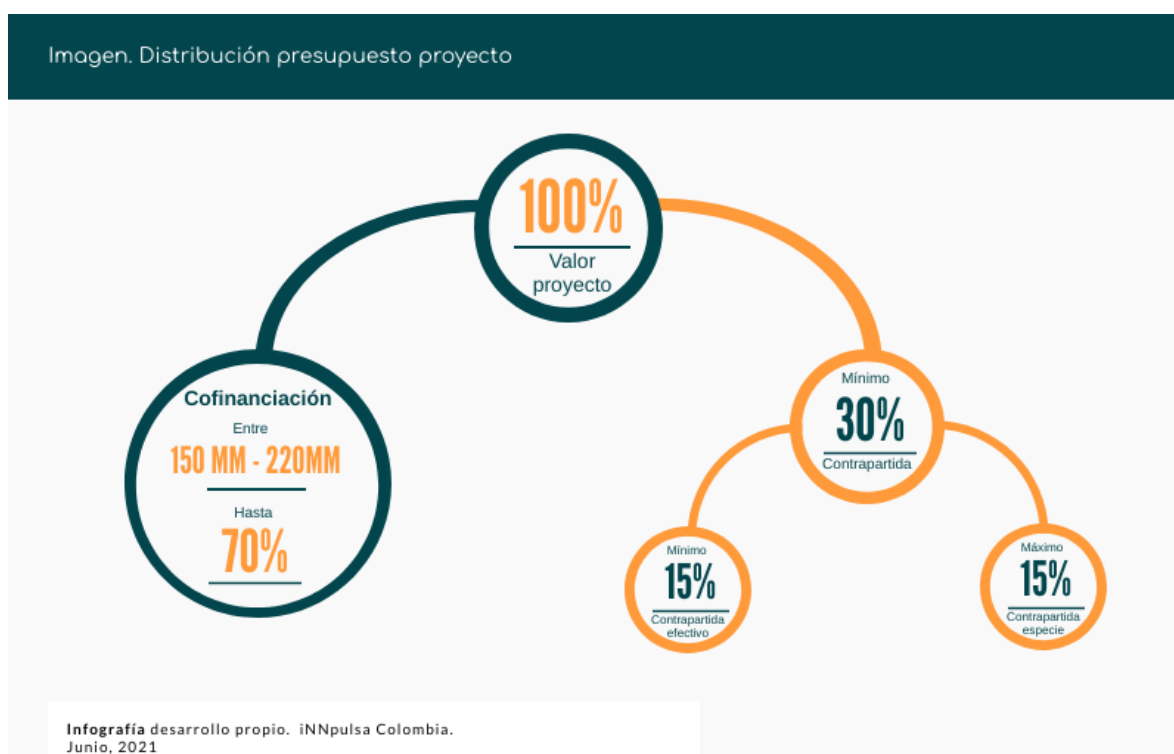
Imagen. Distribución presupuesto proyecto

100%
Valor proyecto

Cofinanciación
Entre
150 MM - 220MM
Hasta
70%

Mínimo
30%
Contrapartida

Mínimo
15%
Contrapartida efectivo

Máximo
15%
Contrapartida especie

**Infografía** desarrollo propio. iNNpulsa Colombia. Junio, 2021